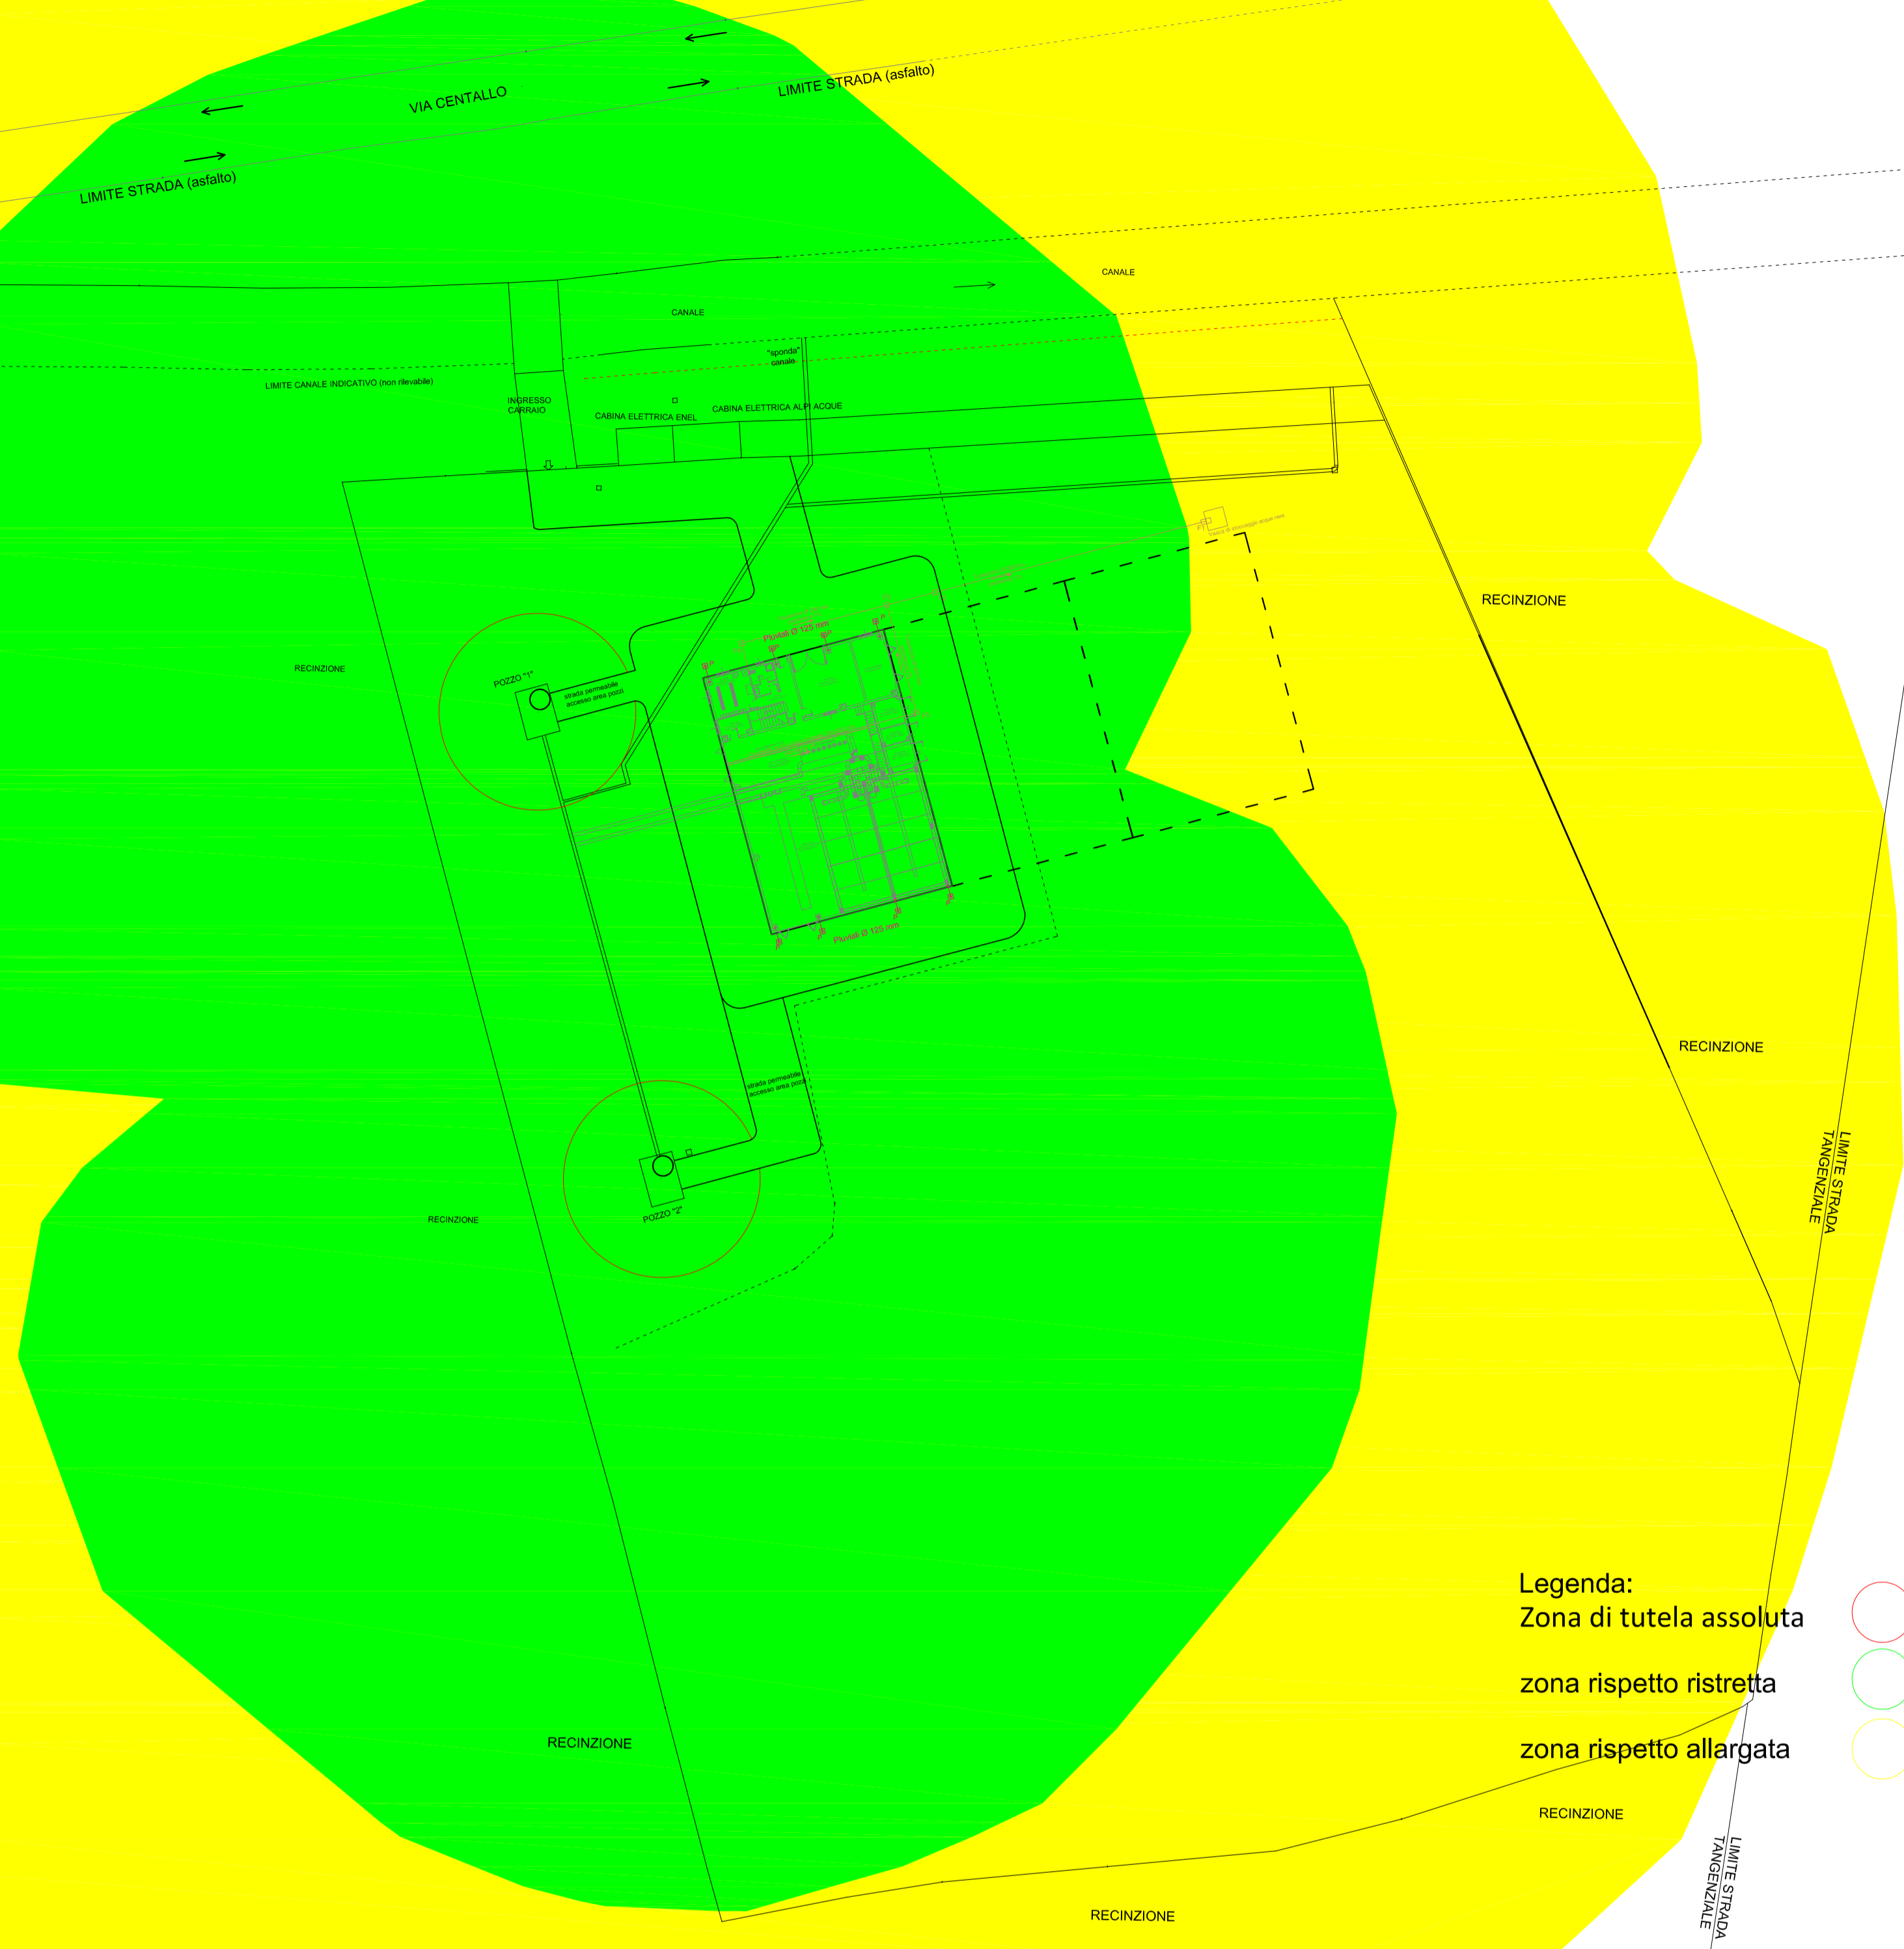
VIA CENTALLO
LIMITE STRADA (asfalto)
LIMITE STRADA (asfalto)
CANALE
CANALE
"sponda" canale
LIMITE CANALE INDICATIVO (non rilevabile)
INGRESSO CARRAIO
CABINA ELETTRICA ENEL
CABINA ELETTRICA ALPI ACQUE
RECINZIONE
RECINZIONE
POZZO "1"
strada permeabile accesso area pozzi
Pluviali Ø 125 mm
Pluviali Ø 125 mm
strada permeabile accesso area pozzi
POZZO "2"
RECINZIONE
RECINZIONE
LIMITE STRADA TANGENZIALE
Legenda:
Zona di tutela assoluta
zona rispetto ristretta
zona rispetto allargata
RECINZIONE
RECINZIONE
RECINZIONE
LIMITE STRADA TANGENZIALE